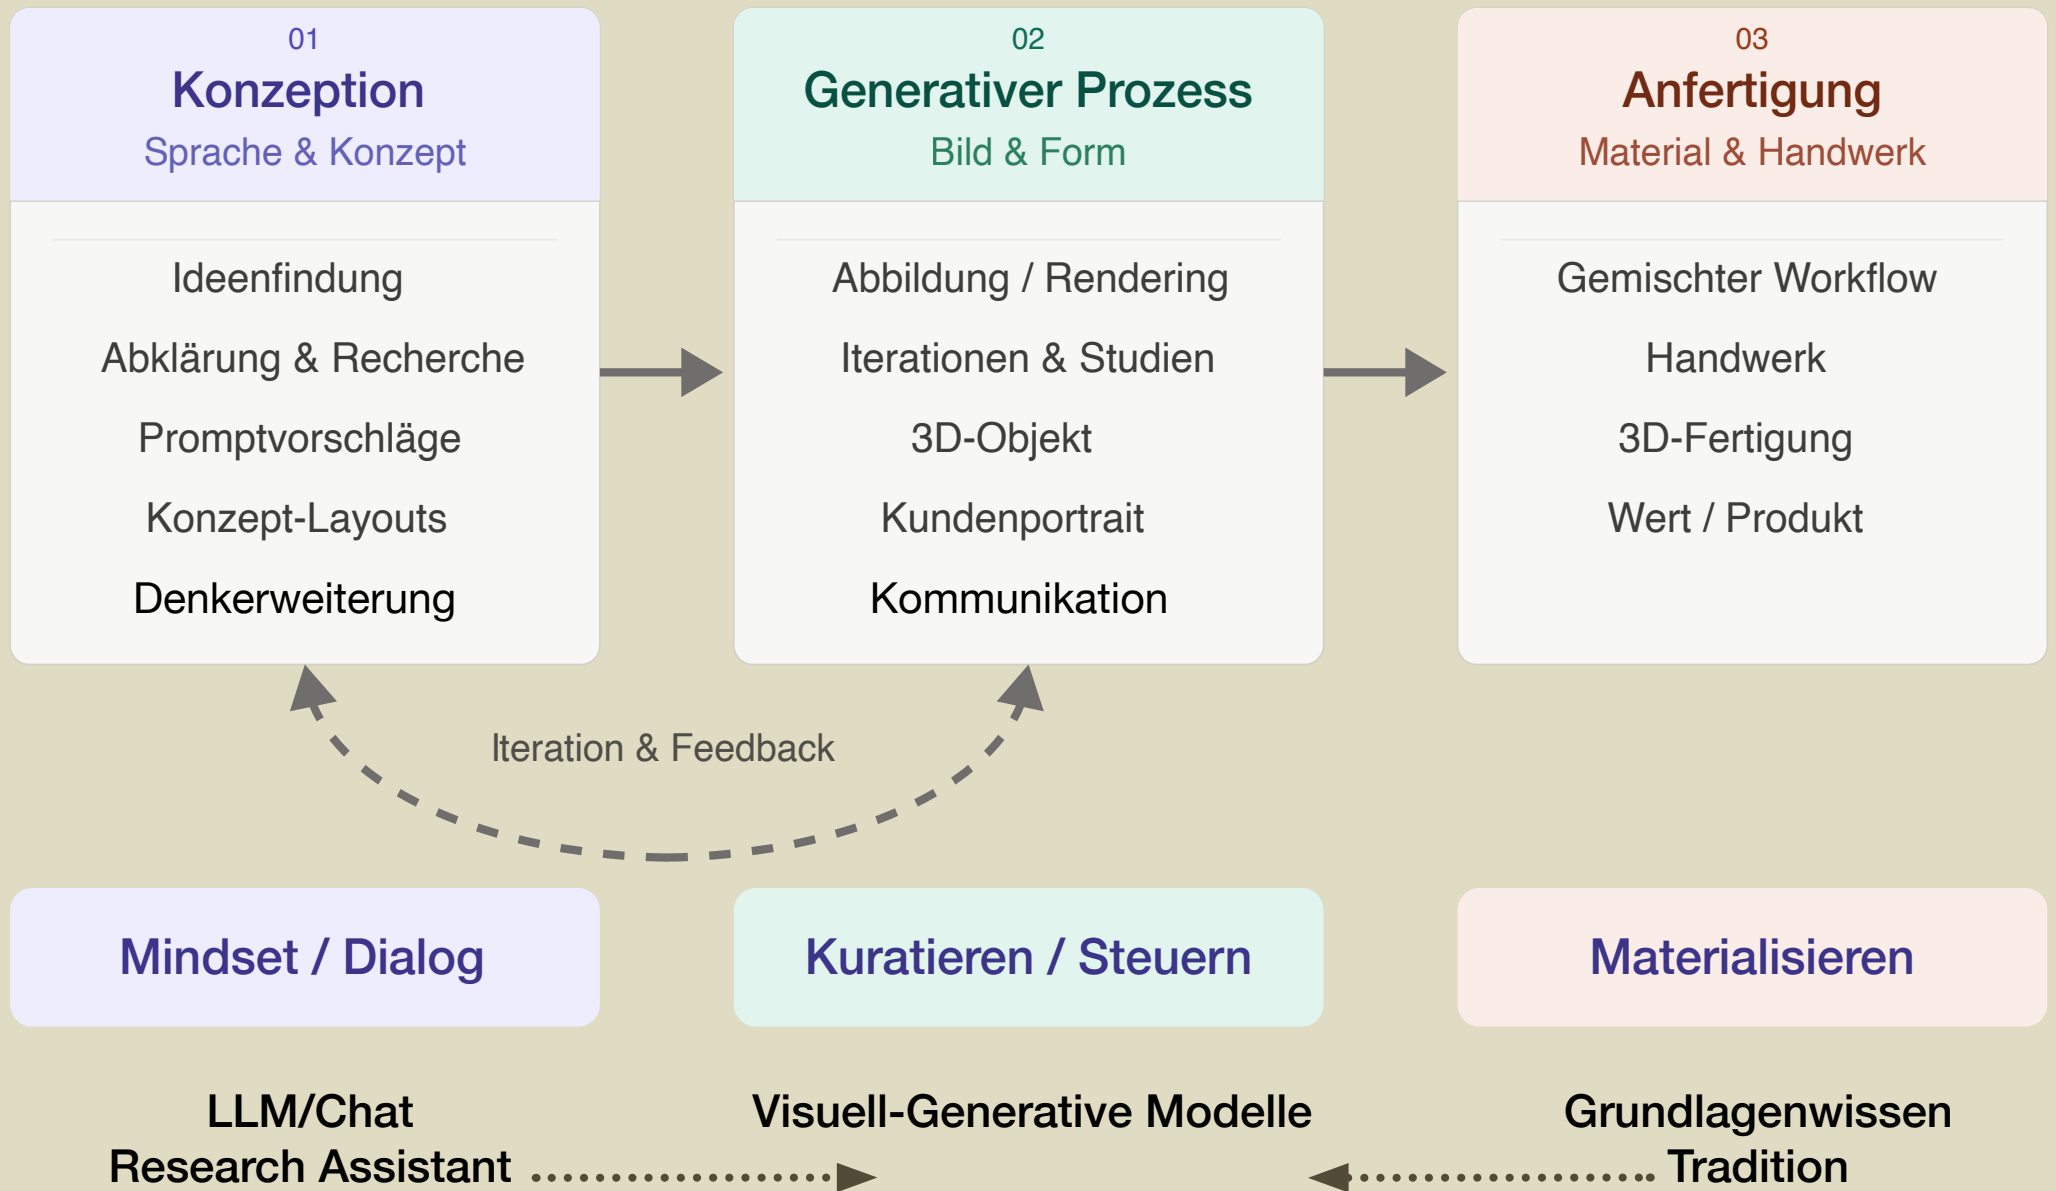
01
Konzeption
Sprache & Konzept

Ideenfindung
Abklärung & Recherche
Promptvorschläge
Konzept-Layouts
Denkerweiterung

02
Generativer Prozess
Bild & Form

Abbildung / Rendering
Iterationen & Studien
3D-Objekt
Kundenportrait
Kommunikation

03
Anfertigung
Material & Handwerk

Gemischter Workflow
Handwerk
3D-Fertigung
Wert / Produkt

Iteration & Feedback

Mindset / Dialog

Kuratieren / Steuern

Materialisieren

LLM/Chat
Research Assistant

Visuell-Generative Modelle

Grundlagenwissen
Tradition